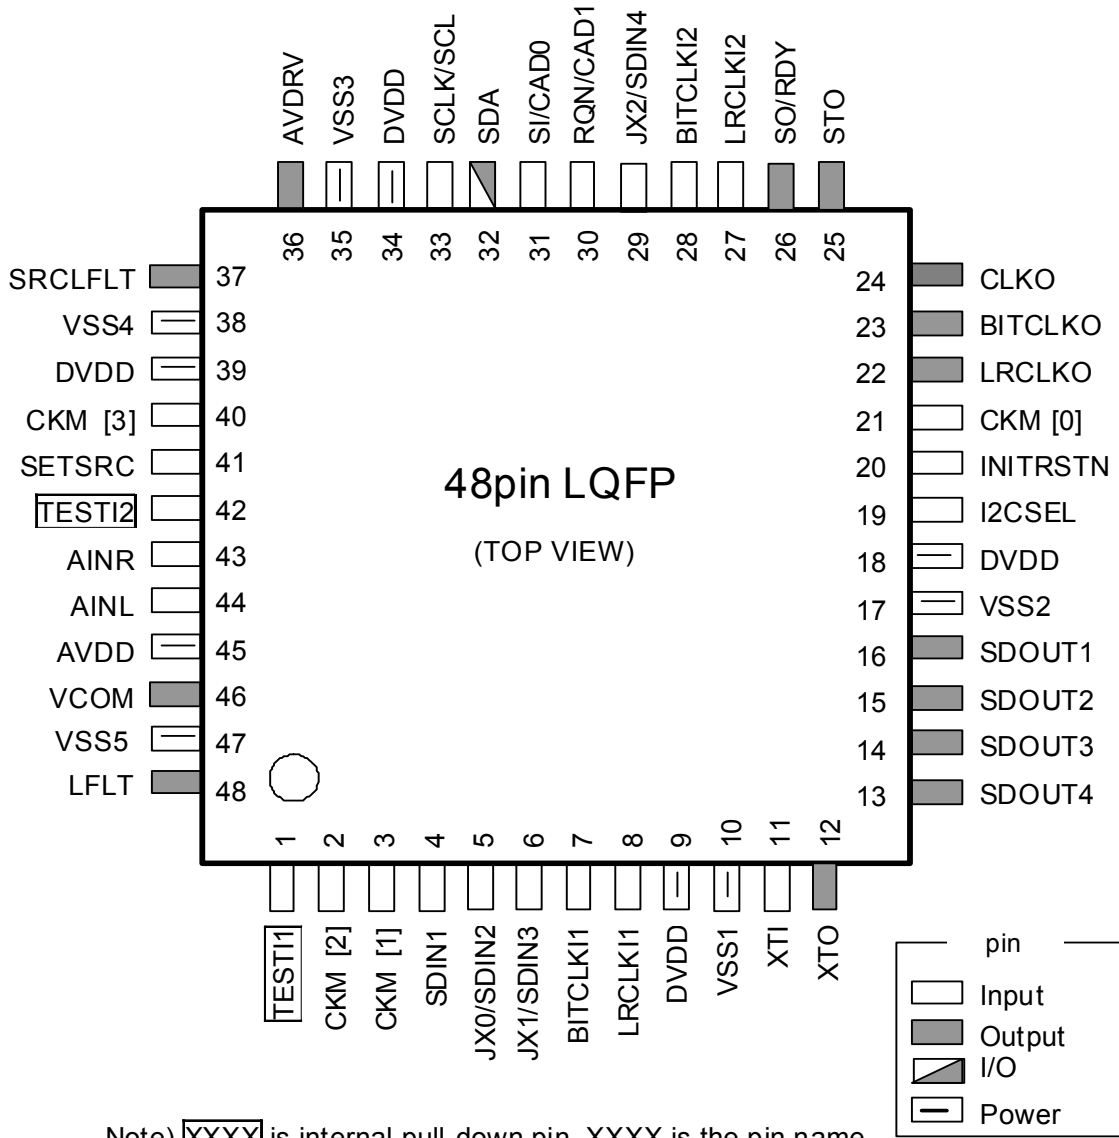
AVDRV
VSS3
DVDD
SCLK/SCL
SDA
SI/CAD0
RQN/CAD1
JX2/SDIN4
BITCLKI2
LRCLKI2
SO/RDY
STO

36 35 34 33 32 31 30 29 28 27 26 25

SRCLFLT 37
VSS4 38
DVDD 39
CKM [3] 40
SETSRC 41
TESTI2 42
AINR 43
AINL 44
AVDD 45
VCOM 46
VSS5 47
LFLT 48

24 CLKO
23 BITCLKO
22 LRCLKO
21 CKM [0]
20 INITRSTN
19 I2CSEL
18 DVDD
17 VSS2
16 SDOUT1
15 SDOUT2
14 SDOUT3
13 SDOUT4

48pin LQFP

(TOP VIEW)

1 2 3 4 5 6 7 8 9 10 11 12

TESTI1
CKM [2]
CKM [1]
SDIN1
JX0/SDIN2
JX1/SDIN3
BITCLKI1
LRCLKI1
DVDD
VSS1
XTI
XTO

pin
Input
Output
I/O
Power

Note) XXXX is internal pull-down pin. XXXX is the pin name.